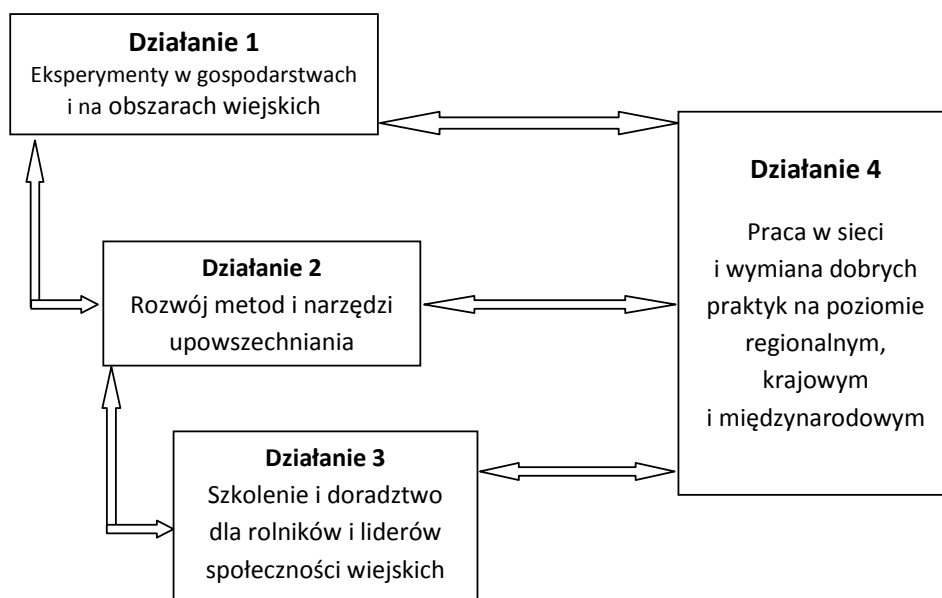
**Działanie 1**
Eksperymenty w gospodarstwach i na obszarach wiejskich

**Działanie 4**
Praca w sieci i wymiana dobrych praktyk na poziomie regionalnym, krajowym i międzynarodowym

**Działanie 2**
Rozwój metod i narzędzi upowszechniania

**Działanie 3**
Szkolenie i doradztwo dla rolników i liderów społeczności wiejskich